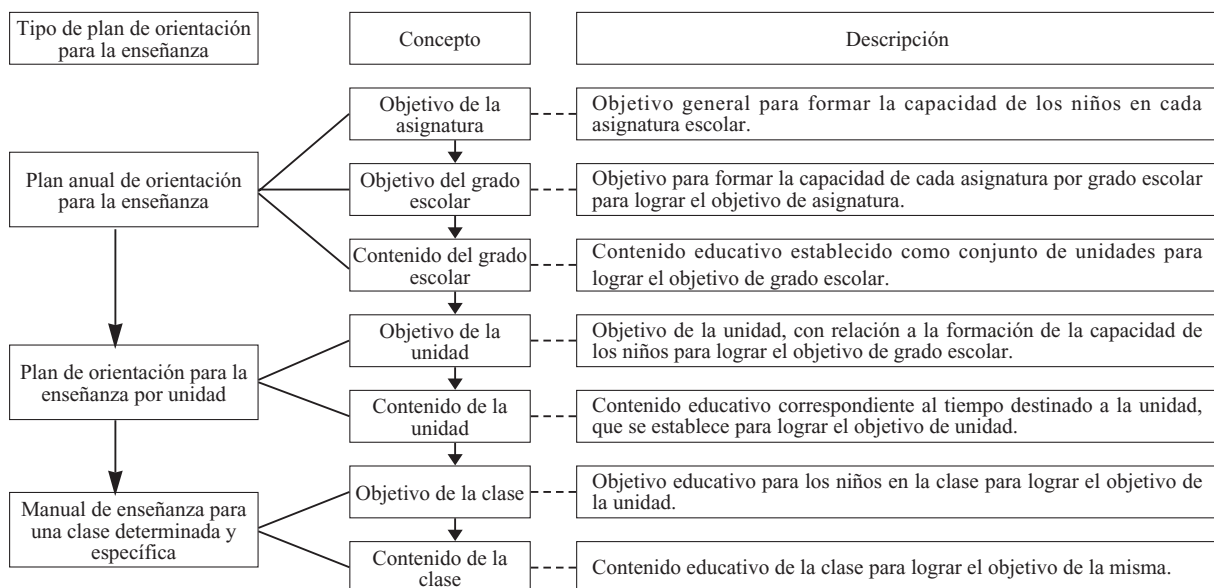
Tipo de plan de orientación para la enseñanza

Concepto

Descripción

Plan anual de orientación para la enseñanza

Objetivo de la asignatura

Objetivo general para formar la capacidad de los niños en cada asignatura escolar.

Objetivo del grado escolar

Objetivo para formar la capacidad de cada asignatura por grado escolar para lograr el objetivo de asignatura.

Contenido del grado escolar

Contenido educativo establecido como conjunto de unidades para lograr el objetivo de grado escolar.

Plan de orientación para la enseñanza por unidad

Objetivo de la unidad

Objetivo de la unidad, con relación a la formación de la capacidad de los niños para lograr el objetivo de grado escolar.

Contenido de la unidad

Contenido educativo correspondiente al tiempo destinado a la unidad, que se establece para lograr el objetivo de unidad.

Manual de enseñanza para una clase determinada y específica

Objetivo de la clase

Objetivo educativo para los niños en la clase para lograr el objetivo de la unidad.

Contenido de la clase

Contenido educativo de la clase para lograr el objetivo de la misma.